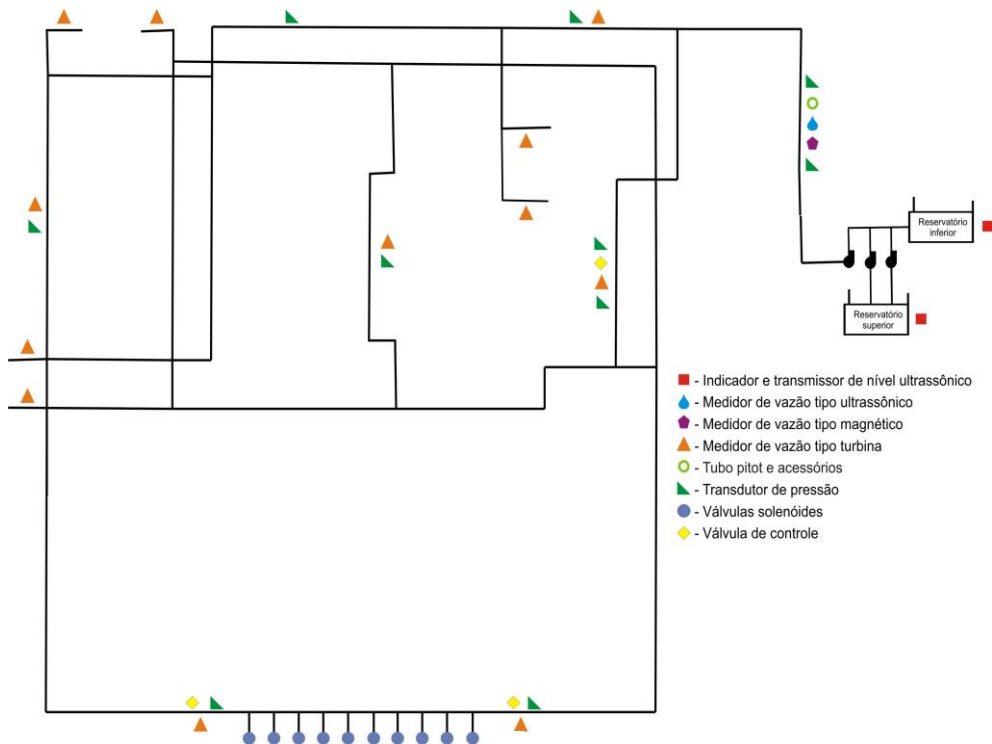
Reservatório inferior

Reservatório superior

- Indicador e transmissor de nível ultrassônico
- Medidor de vazão tipo ultrassônico
- Medidor de vazão tipo magnético
- Medidor de vazão tipo turbina
- Tubo pitot e acessórios
- Transdutor de pressão
- Válvulas solenóides
- Válvula de controle